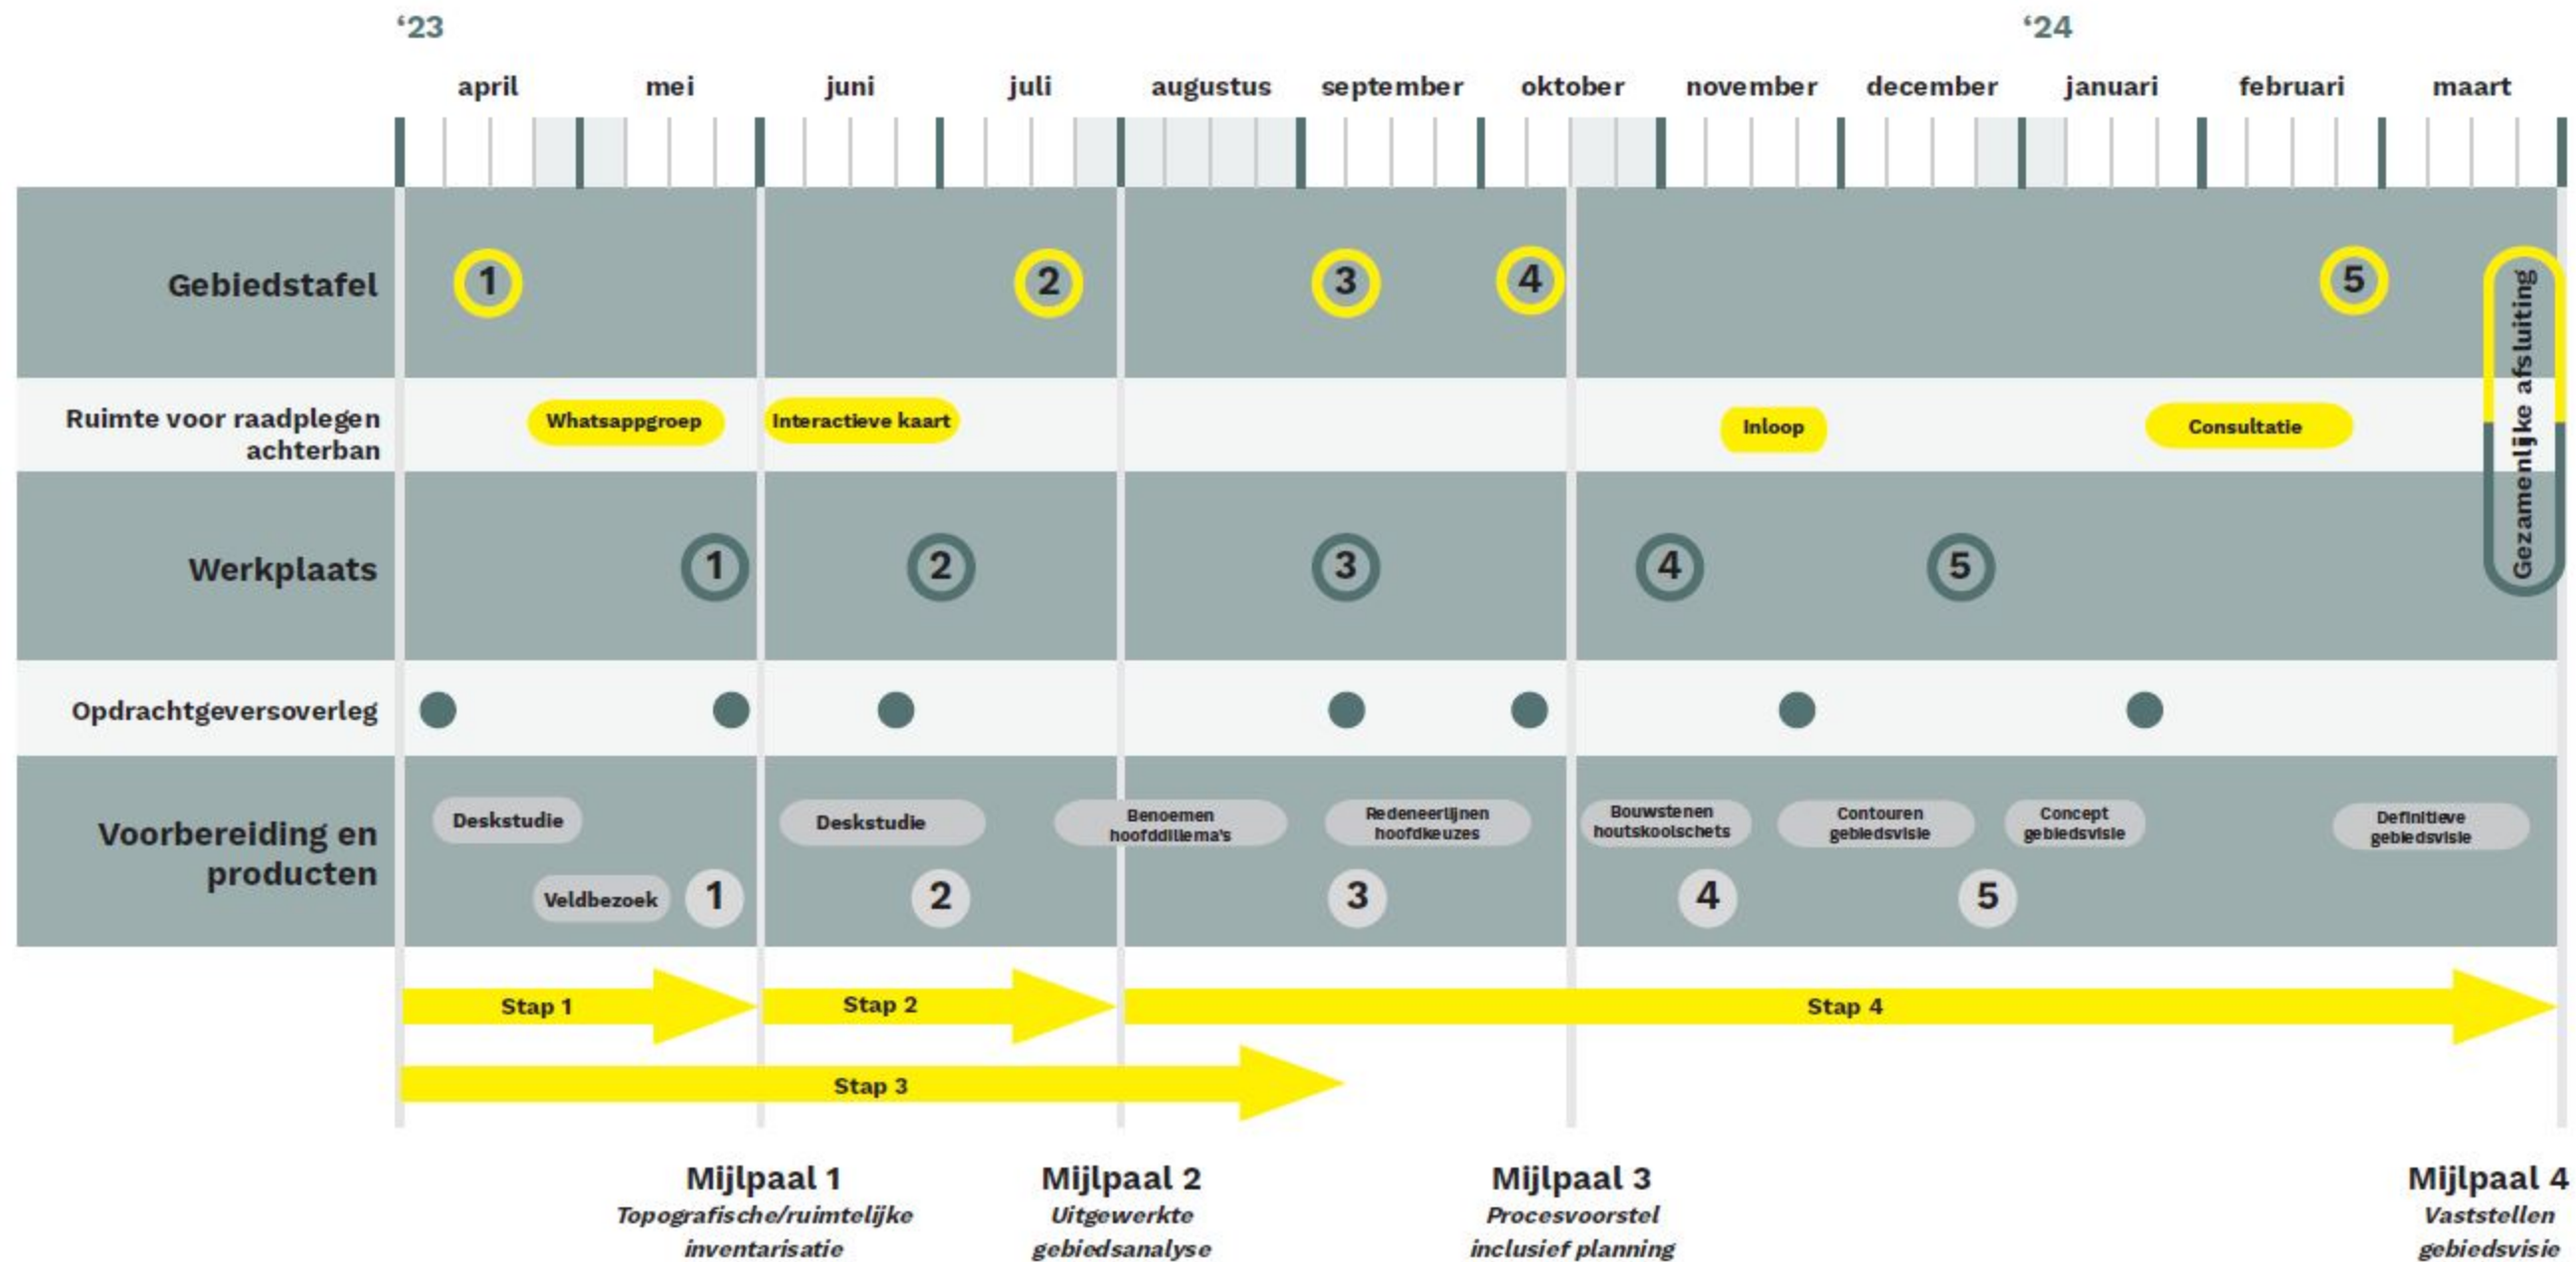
‘23

‘24

april mei juni juli augustus september oktober november december januari februari maart

Gebiedstafel
1 2 3 4 5

Gezamenlijke afsluiting

Ruimte voor raadplegen achterban
Whatsappgroep
Interactieve kaart
Inloop
Consultatie

Werkplaats
1 2 3 4 5

Opdrachtgeversoverleg

Voorbereiding en producten
Deskstudie
Veldbezoek
1
Deskstudie
2
Benoemen hoofddilema's
Redeneerlijnen hoofdkeuzes
3
Bouwstenen houtskoolschets
4
Contouren gebiedsvisie
5
Concept gebiedsvisie
Definitieve gebiedsvisie

Stap 1
Stap 2
Stap 4
Stap 3

Mijlpaal 1
Topografische/ruimtelijke inventarisatie

Mijlpaal 2
Uitgewerkte gebiedsanalyse

Mijlpaal 3
Procesvoorstel inclusief planning

Mijlpaal 4
Vaststellen gebiedsvisie